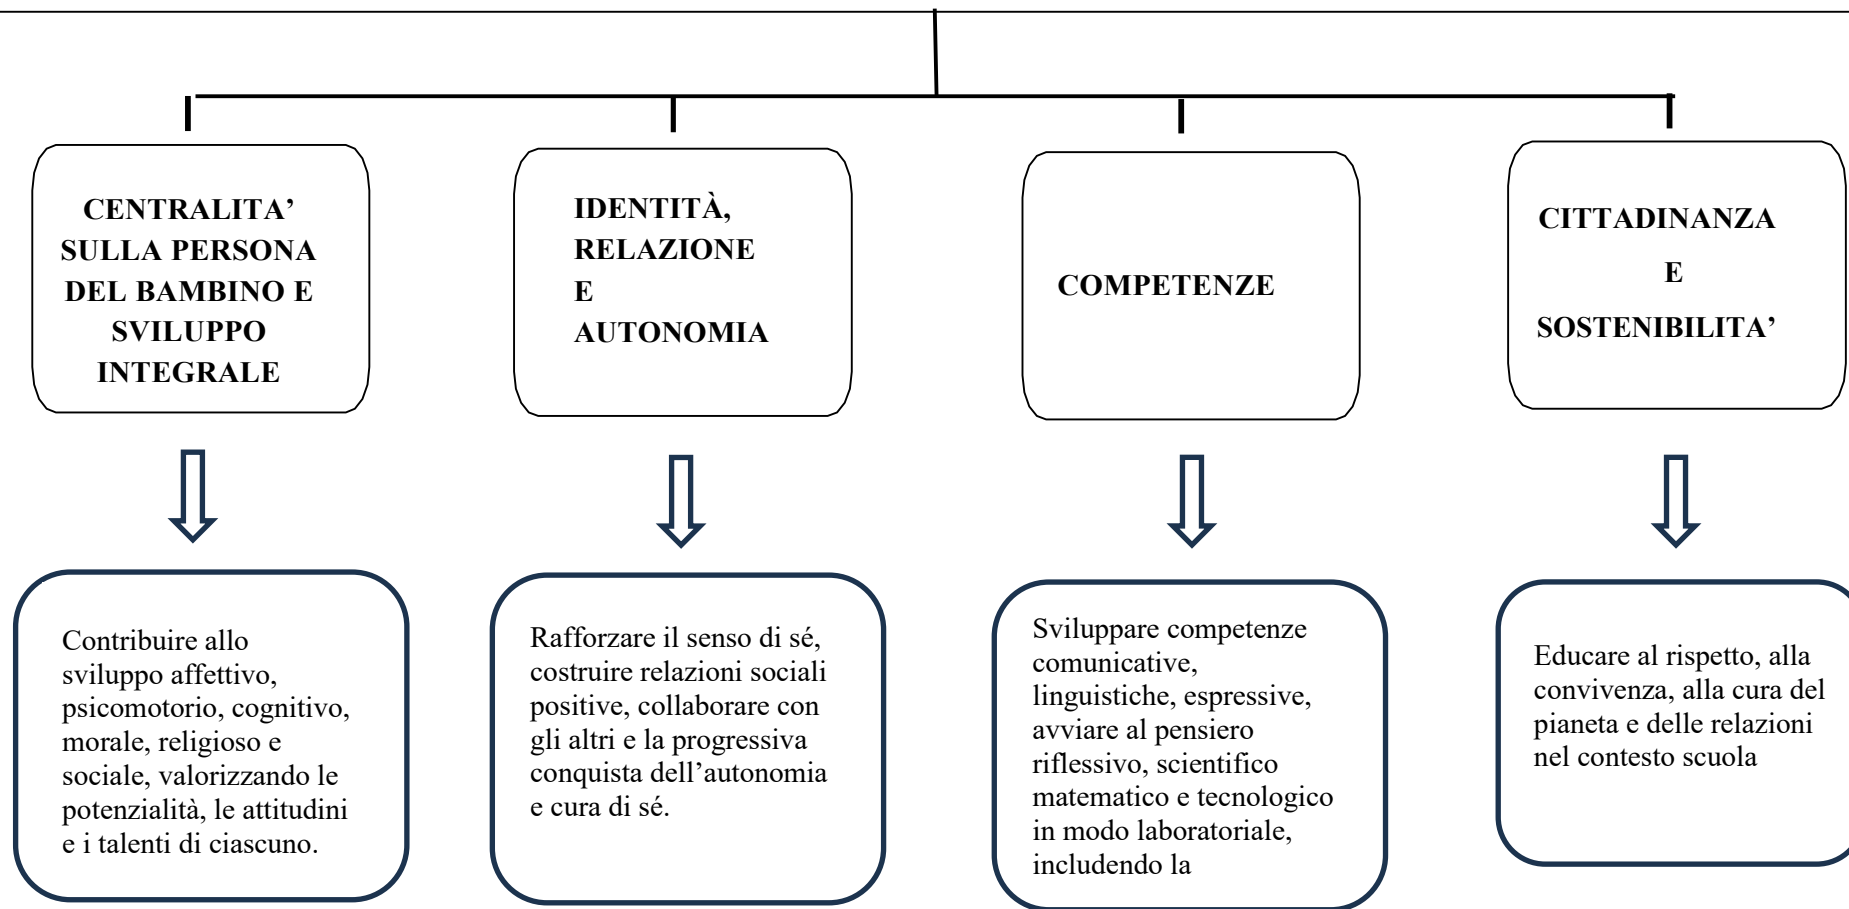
CENTRALITA' SULLA PERSONA DEL BAMBINO E SVILUPPO INTEGRALE

IDENTITÀ, RELAZIONE E AUTONOMIA

COMPETENZE

CITTADINANZA E SOSTENIBILITA'

Contribuire allo sviluppo affettivo, psicomotorio, cognitivo, morale, religioso e sociale, valorizzando le potenzialità, le attitudini e i talenti di ciascuno.

Rafforzare il senso di sé, costruire relazioni sociali positive, collaborare con gli altri e la progressiva conquista dell'autonomia e cura di sé.

Sviluppare competenze comunicative, linguistiche, espressive, avviare al pensiero riflessivo, scientifico matematico e tecnologico in modo laboratoriale, includendo la

Educare al rispetto, alla convivenza, alla cura del pianeta e delle relazioni nel contesto scuola